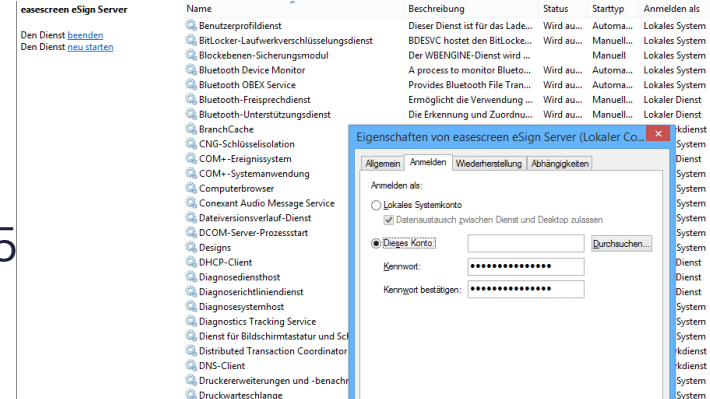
easescreen eSign Server

Den Dienst beenden
Den Dienst neu starten

5

| Name | Beschreibung | Status | Starttyp | Anmelden als |
|---|---|---|---|---|
| Benutzerprofildienst | Dieser Dienst ist für das Lade... | Wird au... | Automa... | Lokales System |
| BitLocker-Laufwerkverschlüsselungsdienst | BDESVC hostet den BitLocke... | Wird au... | Manuell | Lokales System |
| Blockebenen-Sicherungsmodul | Der WBENGINE-Dienst wird ... | | Manuell | Lokales System |
| Bluetooth Device Monitor | A process to monitor Blueto... | Wird au... | Automa... | Lokales System |
| Bluetooth OBEX Service | Provides Bluetooth File Tran... | Wird au... | Automa... | Lokales System |
| Bluetooth-Freisprechdienst | Ermöglicht die Verwendung ... | Wird au... | Manuell... | Lokaler Dienst |
| Bluetooth-Unterstützungsdienst | Die Erkennung und Zuordnu... | Wird au... | Manuell... | Lokaler Dienst |
| BranchCache | | | | rkdienst |
| CNG-Schlüsselisolation | | | | System |
| COM+-Ereignissystem | | | | Dienst |
| COM+-Systemanwendung | | | | System |
| Computerbrowser | | | | System |
| Conexant Audio Message Service | | | | System |
| Dateiversionsverlauf-Dienst | | | | System |
| DCOM-Server-Prozessstart | | | | System |
| Designs | | | | System |
| DHCP-Client | | | | Dienst |
| Diagnosediensthost | | | | Dienst |
| Diagnoserichtliniendienst | | | | Dienst |
| Diagnosesystemhost | | | | System |
| Diagnostics Tracking Service | | | | System |
| Dienst für Bildschirmtastatur und Sch | | | | System |
| Distributed Transaction Coordinator | | | | rkdienst |
| DNS-Client | | | | rkdienst |
| Druckererweiterungen und -benachr | | | | System |
| Druckwarteschlange | | | | System |

Eigenschaften von easescreen eSign Server (Lokaler Co...

Allgemein | Anmelden | Wiederherstellung | Abhängigkeiten

Anmelden als:

Lokales Systemkonto
Datenaustausch zwischen Dienst und Desktop zulassen

Dieses Konto: | Durchsuchen...

Kennwort: ••••••••••••••••

Kennwort bestätigen: ••••••••••••••••